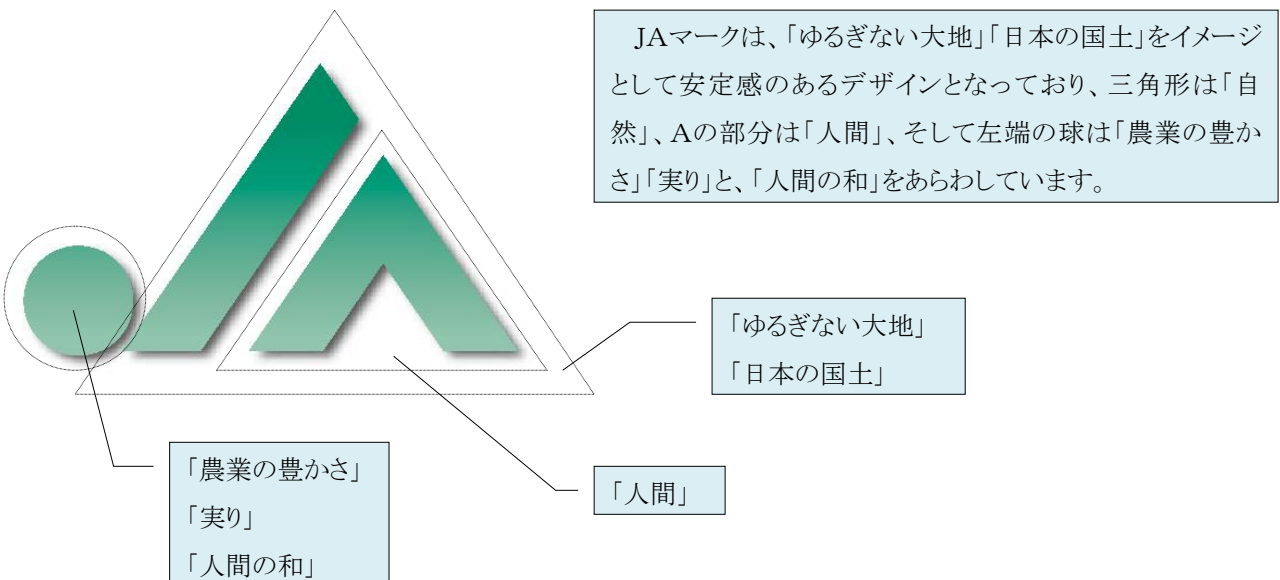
JAマークは、「ゆるぎない大地」「日本の国土」をイメージとして安定感のあるデザインとなっており、三角形は「自然」、Aの部分は「人間」、そして左端の球は「農業の豊かさ」「実り」と、「人間の和」をあらわしています。

「ゆるぎない大地」
「日本の国土」

「農業の豊かさ」
「実り」
「人間の和」

「人間」